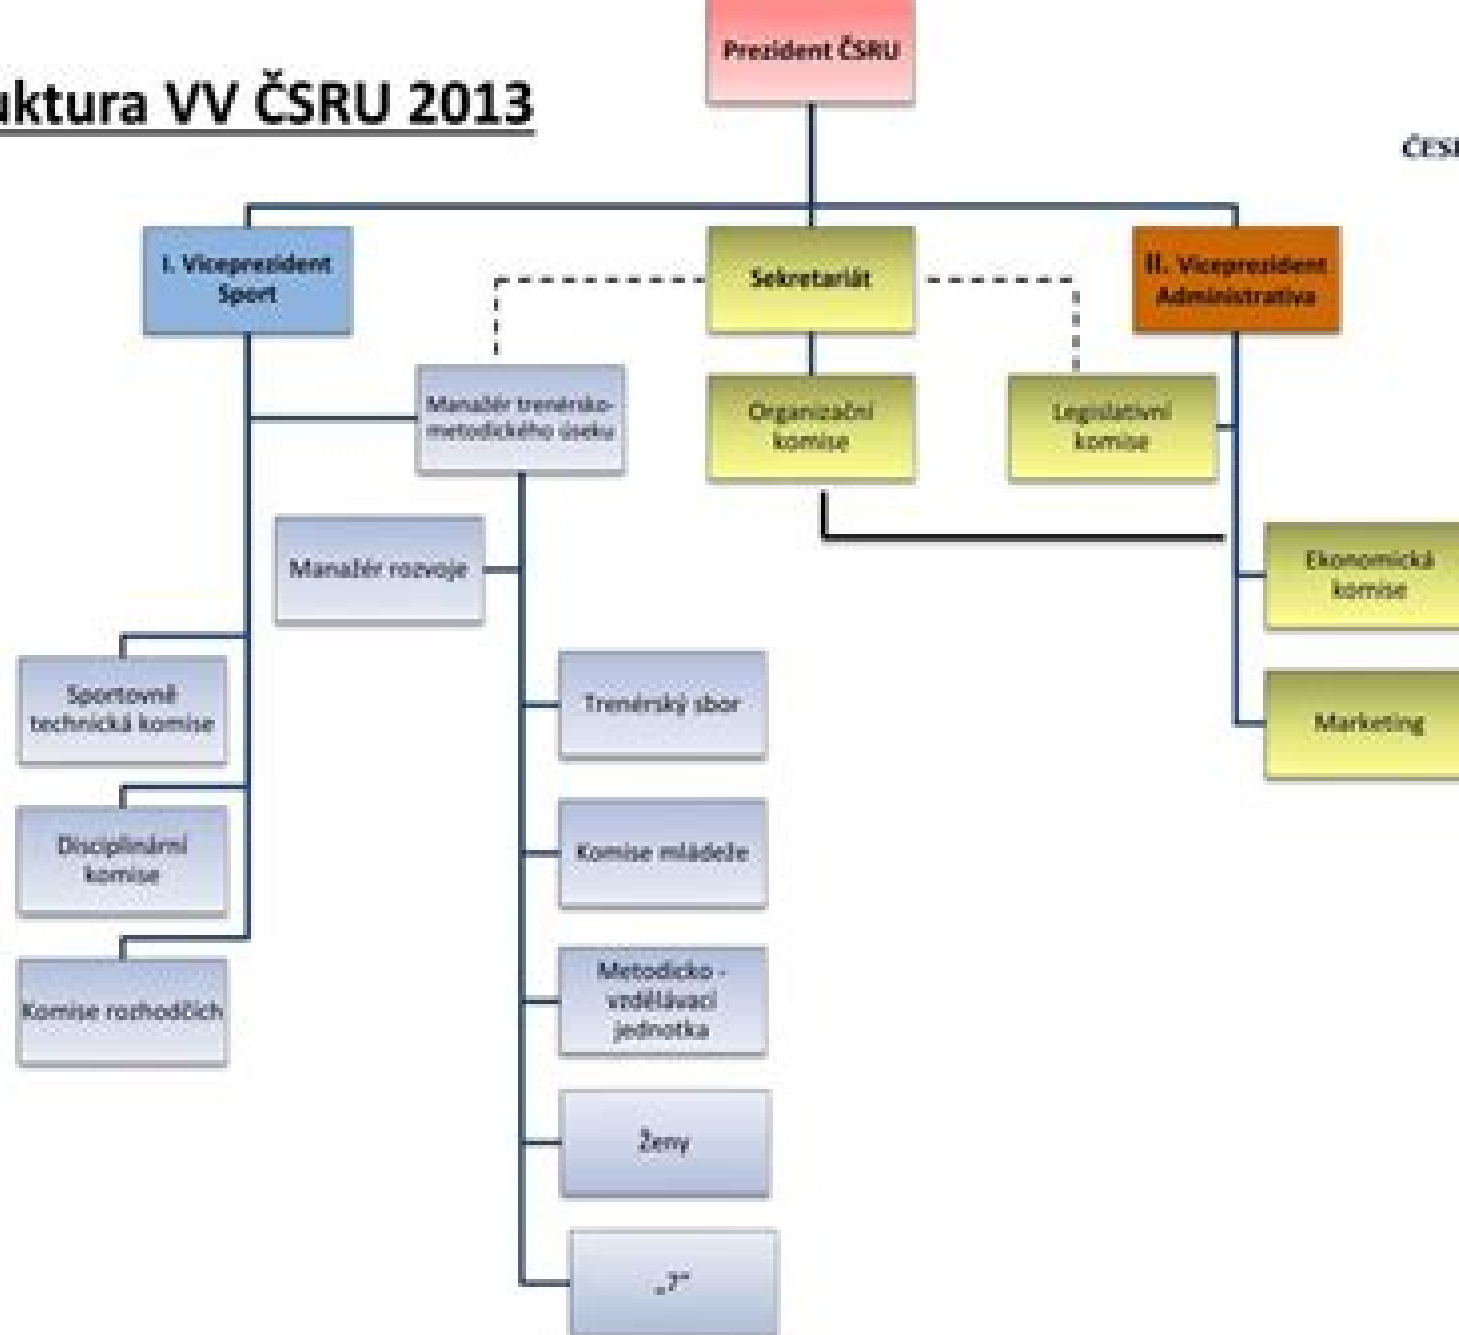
uktura VV ČSRU 2013

Prezident ČSRU

ČESI

I. Viceprezident Sport

Sekretariát

II. Viceprezident Administrativa

Manažér trenérsko-metodického úseku

Organizační komise

Legislativní komise

Manažér rozvoje

Ekonomická komise

Marketing

Sportovně technická komise

Disciplinární komise

Komise rozhodčích

Trenérský sbor

Komise mládeže

Metodicko - vzdělávací jednotka

Ženy

„?“